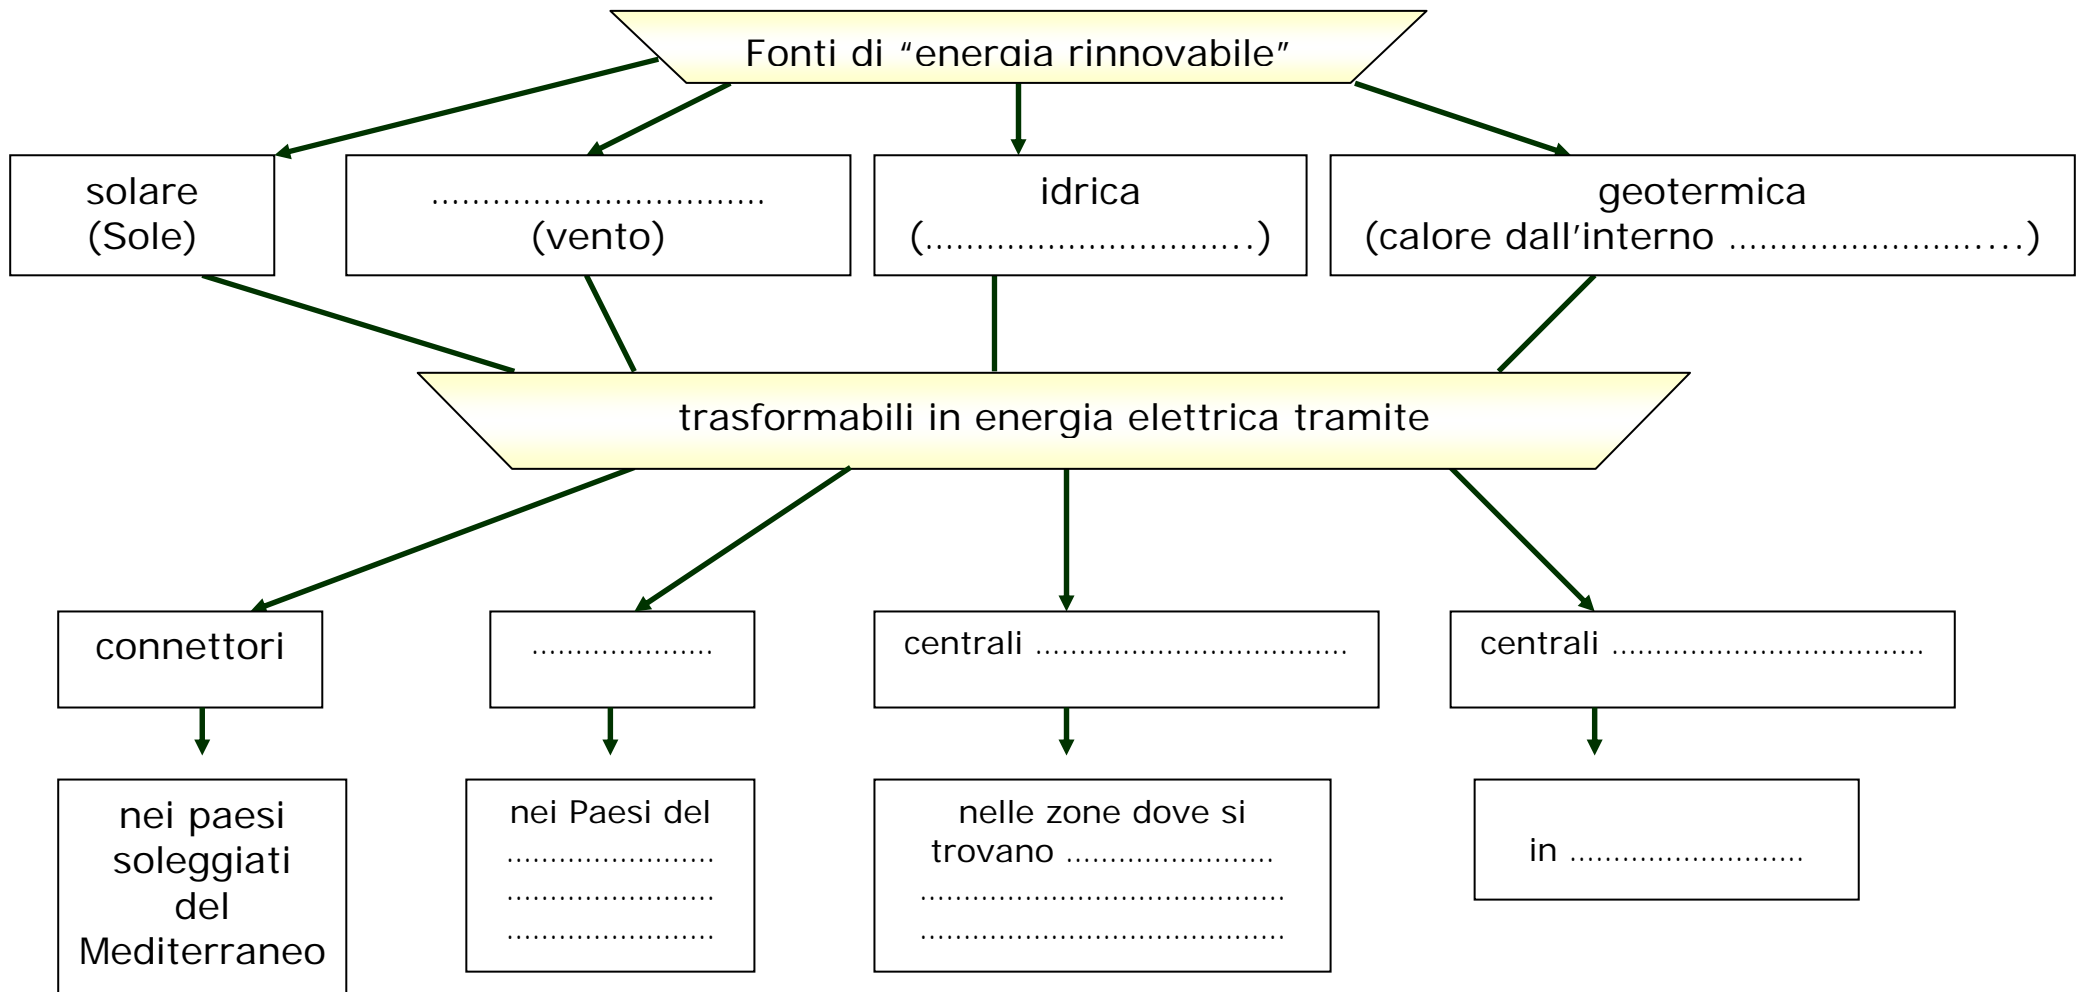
Fonti di "energia rinnovabile"

solare (Sole)

................................ (vento)

idrica (..............................)

geotermica (calore dall'interno .........................)

trasformabili in energia elettrica tramite

connettori

....................

centrali ..................................

centrali ..................................

nei paesi soleggiati del Mediterraneo

nei Paesi del ....................... ....................... .......................

nelle zone dove si trovano ....................... ......................................... .........................................

in ..........................